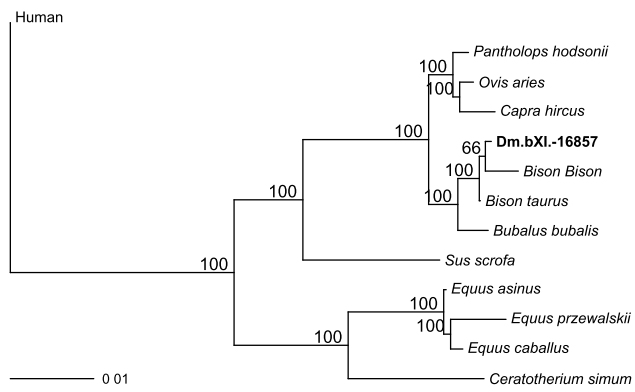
Human

100
Pantholops hodsonii
100
Ovis aries
Capra hircus
100
66
Dm.bXI.-16857
Bison Bison
100
Bison taurus
100
Bubalus bubalis
100
Sus scrofa
100
100
Equus asinus
100
Equus przewalskii
100
Equus caballus
Ceratotherium simum
0 01